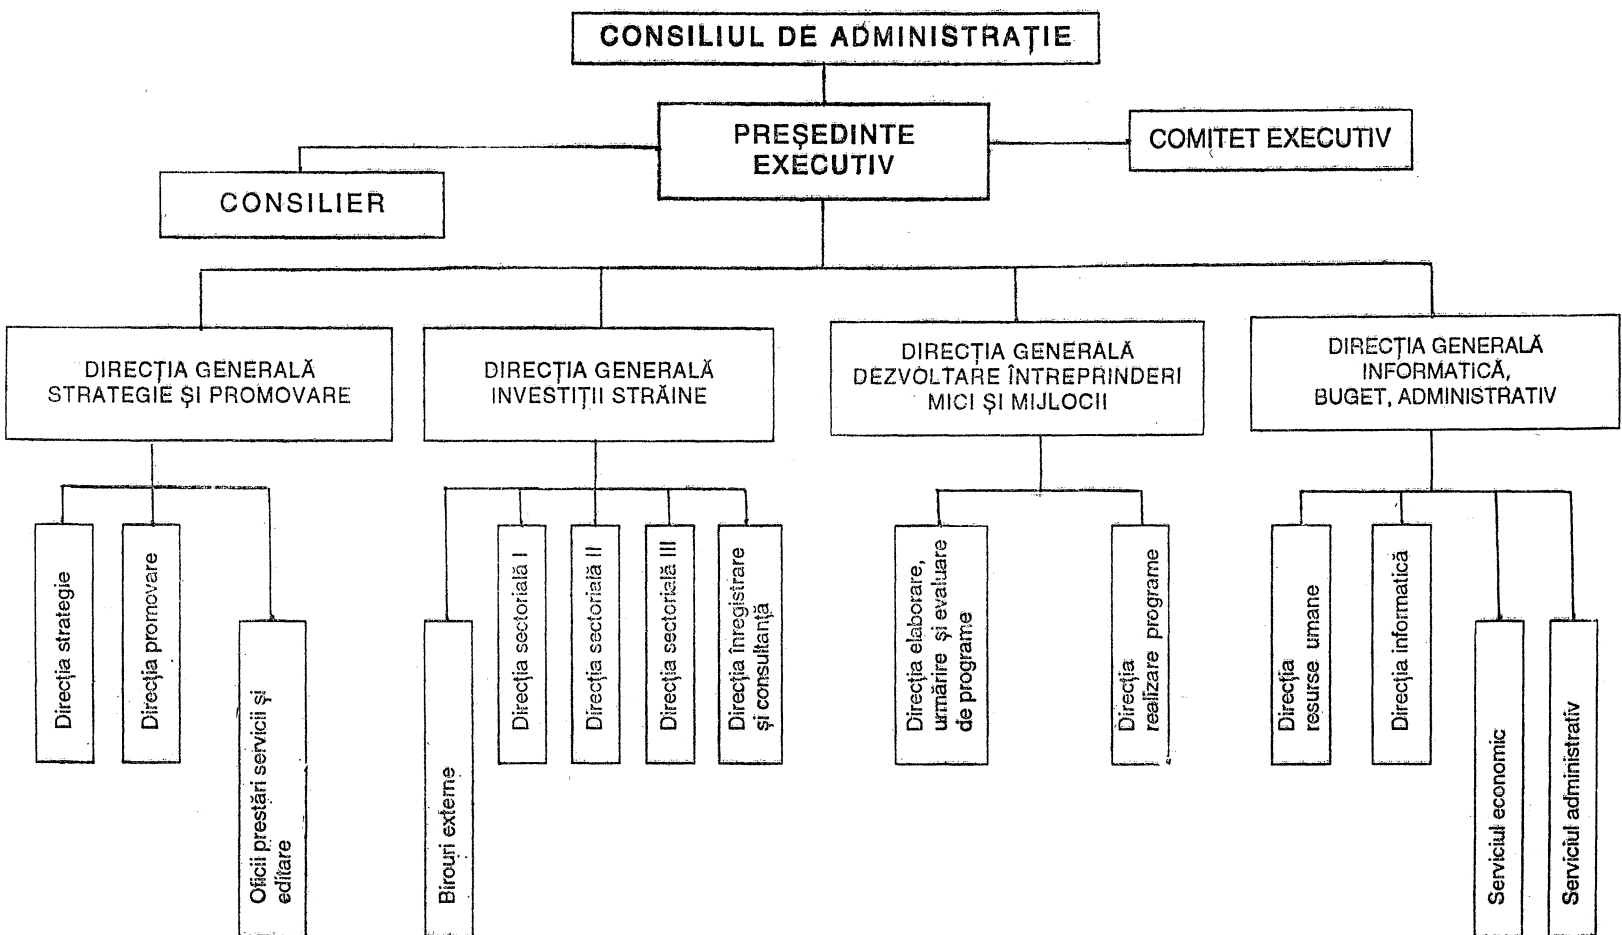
CONSILIUL DE ADMINISTRAȚIE

PREȘEDINTE EXECUTIV

COMITET EXECUTIV

CONSILIER

DIRECȚIA GENERALĂ STRATEGIE ȘI PROMOVARE

Direcția strategie

Direcția promovare

Oficii prestări servicii și editare

DIRECȚIA GENERALĂ INVESTIȚII STRĂINE

Birouri externe

Direcția sectorială I

Direcția sectorială II

Direcția sectorială III

Direcția înregistrare și consultanță

DIRECȚIA GENERALĂ DEZVOLTARE ÎNTREPRINDERI MICI ȘI MIJLOCII

Direcția elaborare, urmărire și evaluare de programe

Direcția realizare programe

DIRECȚIA GENERALĂ INFORMATICĂ, BUGET, ADMINISTRATIV

Direcția resurse umane

Direcția informatică

Serviciul economic

Serviciul administrativ